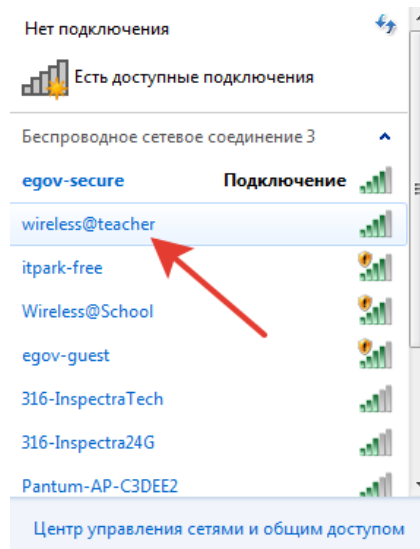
Нет подключения

Есть доступные подключения

Беспроводное сетевое соединение 3

egov-secure Подключение

wireless@teacher

itpark-free

Wireless@School

egov-guest

316-InspectraTech

316-Inspectra24G

Pantum-AP-C3DEE2

Центр управления сетями и общим доступом